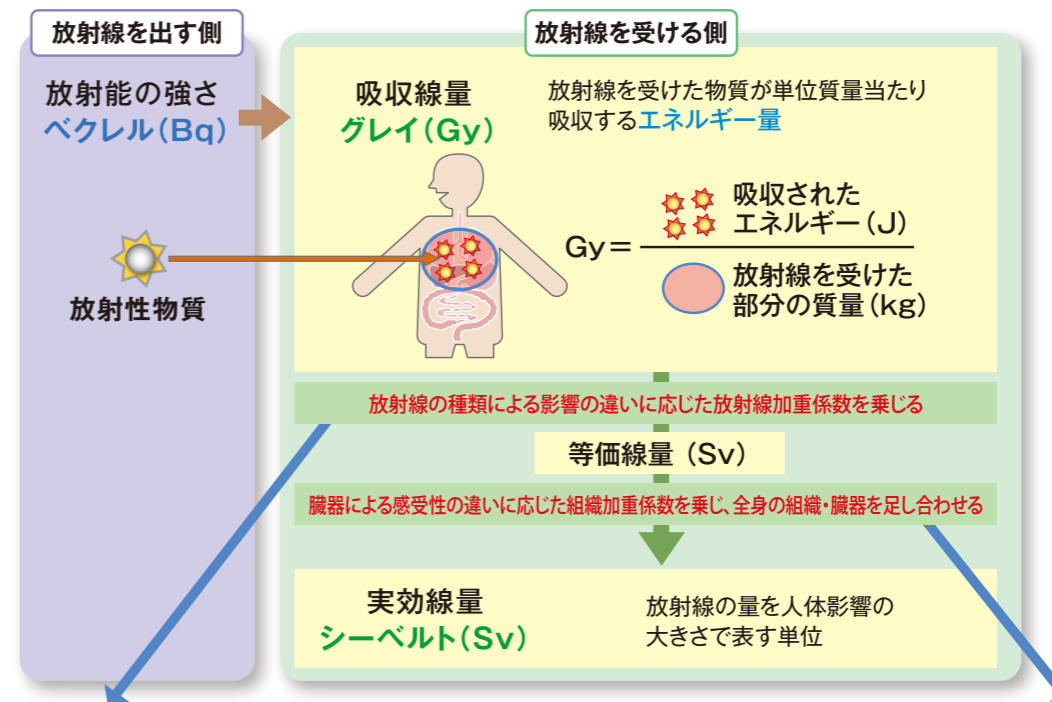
放射線を出す側

放射能の強さ
ベクレル(Bq)

放射性物質

放射線を受ける側

吸収線量
グレイ(Gy)

放射線を受けた物質が単位質量当たり吸収するエネルギー量

Gy＝ 吸収されたエネルギー(J) / 放射線を受けた部分の質量(kg)

放射線の種類による影響の違いに応じた放射線加重係数を乗じる

等価線量 (Sv)

臓器による感受性の違いに応じた組織加重係数を乗じ、全身の組織・臓器を足し合わせる

実効線量
シーベルト(Sv)

放射線の量を人体影響の大きさで表す単位